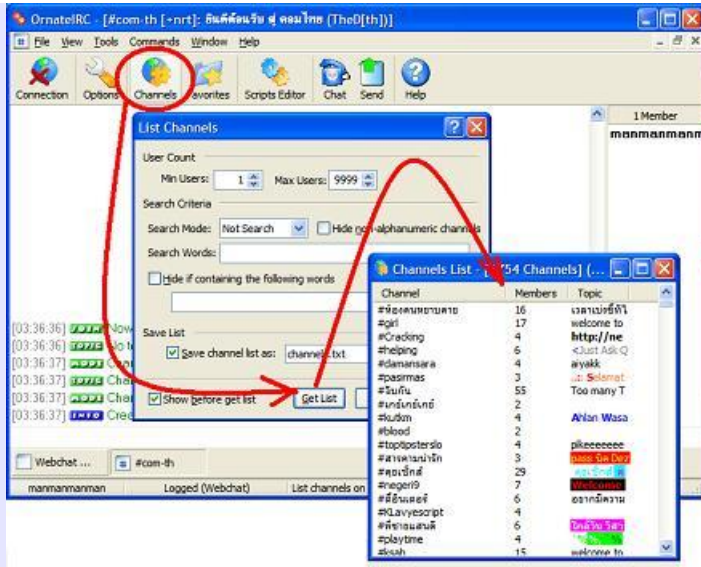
OrnateIRC - [#com-th [+nrt]: ยินดีต้อนรับ สู่ คอมไทย (TheD[th])]

File View Tools Commands Window Help

Connection Options Channels Favorites Scripts Editor Chat Send Help

1 Member

manmanmanm

List Channels

User Count

Min Users: 1 Max Users: 9999

Search Criteria

Search Mode: Not Search

Hide non-alphanumeric channels

Search Words:

Hide if containing the following words

Save List

Save channel list as: channels.txt

Show before get list

Get List

[03:36:36] Now
[03:36:36] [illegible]
[03:36:37] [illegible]
[03:36:37] Cha
[03:36:37] Cha
[03:36:37] INFO Cree

Webchat ... #com-th

manmanmanman Logged (Webchat) List channels on

Channels List - [754 Channels] (...

| Channel | Members | Topic |
|---|---|---|
| #ห้องคนหาบคาย | 16 | เวลาเบ่งชื่ที่ใ |
| #girl | 17 | welcome to |
| #Cracking | 4 | http://ne |
| #helping | 6 | <Just Ask Q |
| #damansara | 4 | aiyakk |
| #pasirmas | 3 | Selamat |
| #โอเค้น | 55 | Too many T |
| #เกรียนเกย์ | 2 | |
| #kudkm | 4 | Ahlan Wasa |
| #blood | 2 | |
| #toptipsterslo | 4 | pikeeeeeee |
| #สาระคามน่ารัก | 3 | pass นิด Dez |
| #คุยเปิดส์ | 29 | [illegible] |
| #negeri9 | 7 | Welcome |
| #ดีอันเตอร์ | 6 | อยากมีความ |
| #KLavyescript | 4 | |
| #ที่ชายแสนดี | 6 | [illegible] |
| #playtime | 4 | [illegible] |
| #ksah | 15 | welcome to |